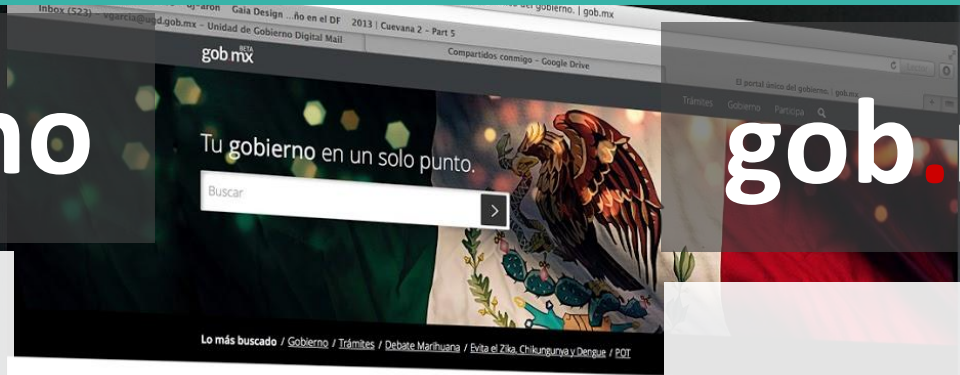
Inbox (523) – vgarcia@ugd.gob.mx – Unidad de Gobierno Digital Mail
Gaia Design ...ño en el DF
2013 | Cuevana 2 – Part 5
Compartidos conmigo – Google Drive
...del gobierno. | gob.mx
El portal único del gobierno. | gob.mx

no

gob.mx BETA
Trámites Gobierno Participa

Tu gobierno en un solo punto.
Buscar

Lo más buscado / Gobierno / Trámites / Debate Marihuana / Evita el Zika, Chikungunya y Dengue / POT

gob.